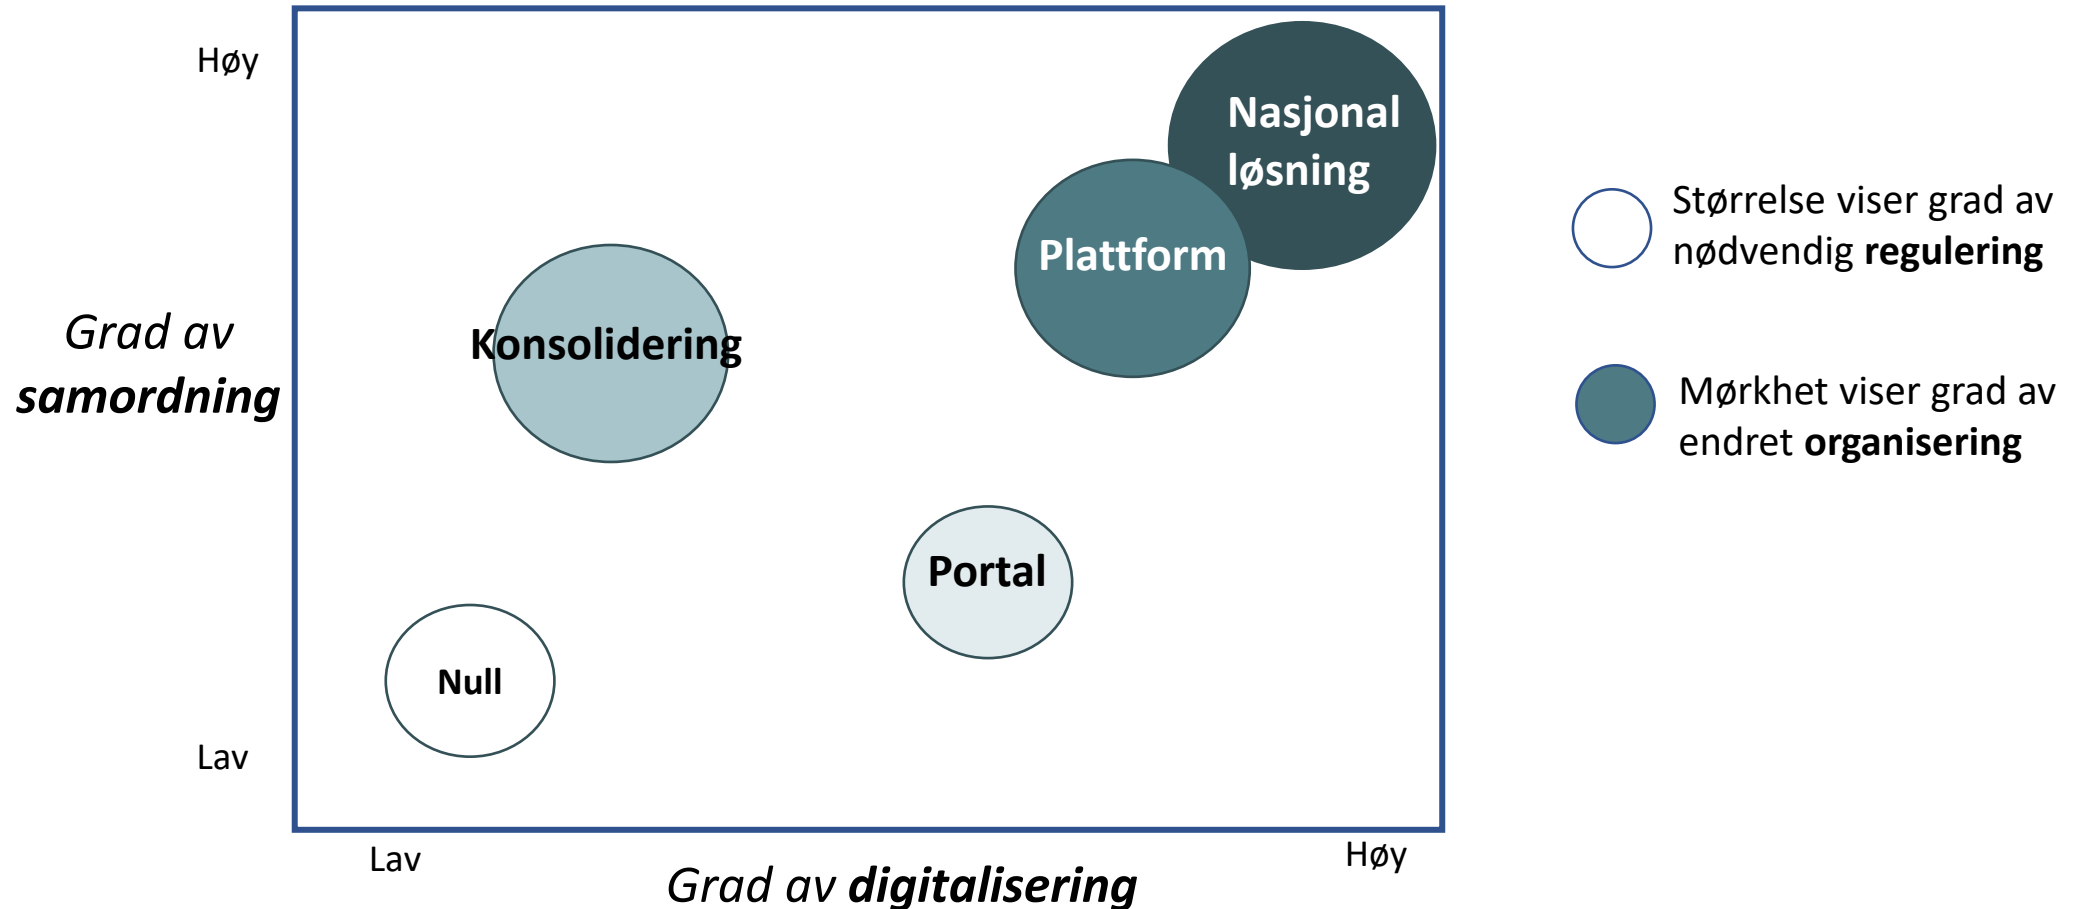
Høy

Grad av **samordning**

Lav

Nasjonal løsning

Plattform

Konsolidering

Portal

Null

Lav

Høy

Grad av **digitalisering**

Størrelse viser grad av nødvendig **regulering**

Mørkhet viser grad av endret **organisering**